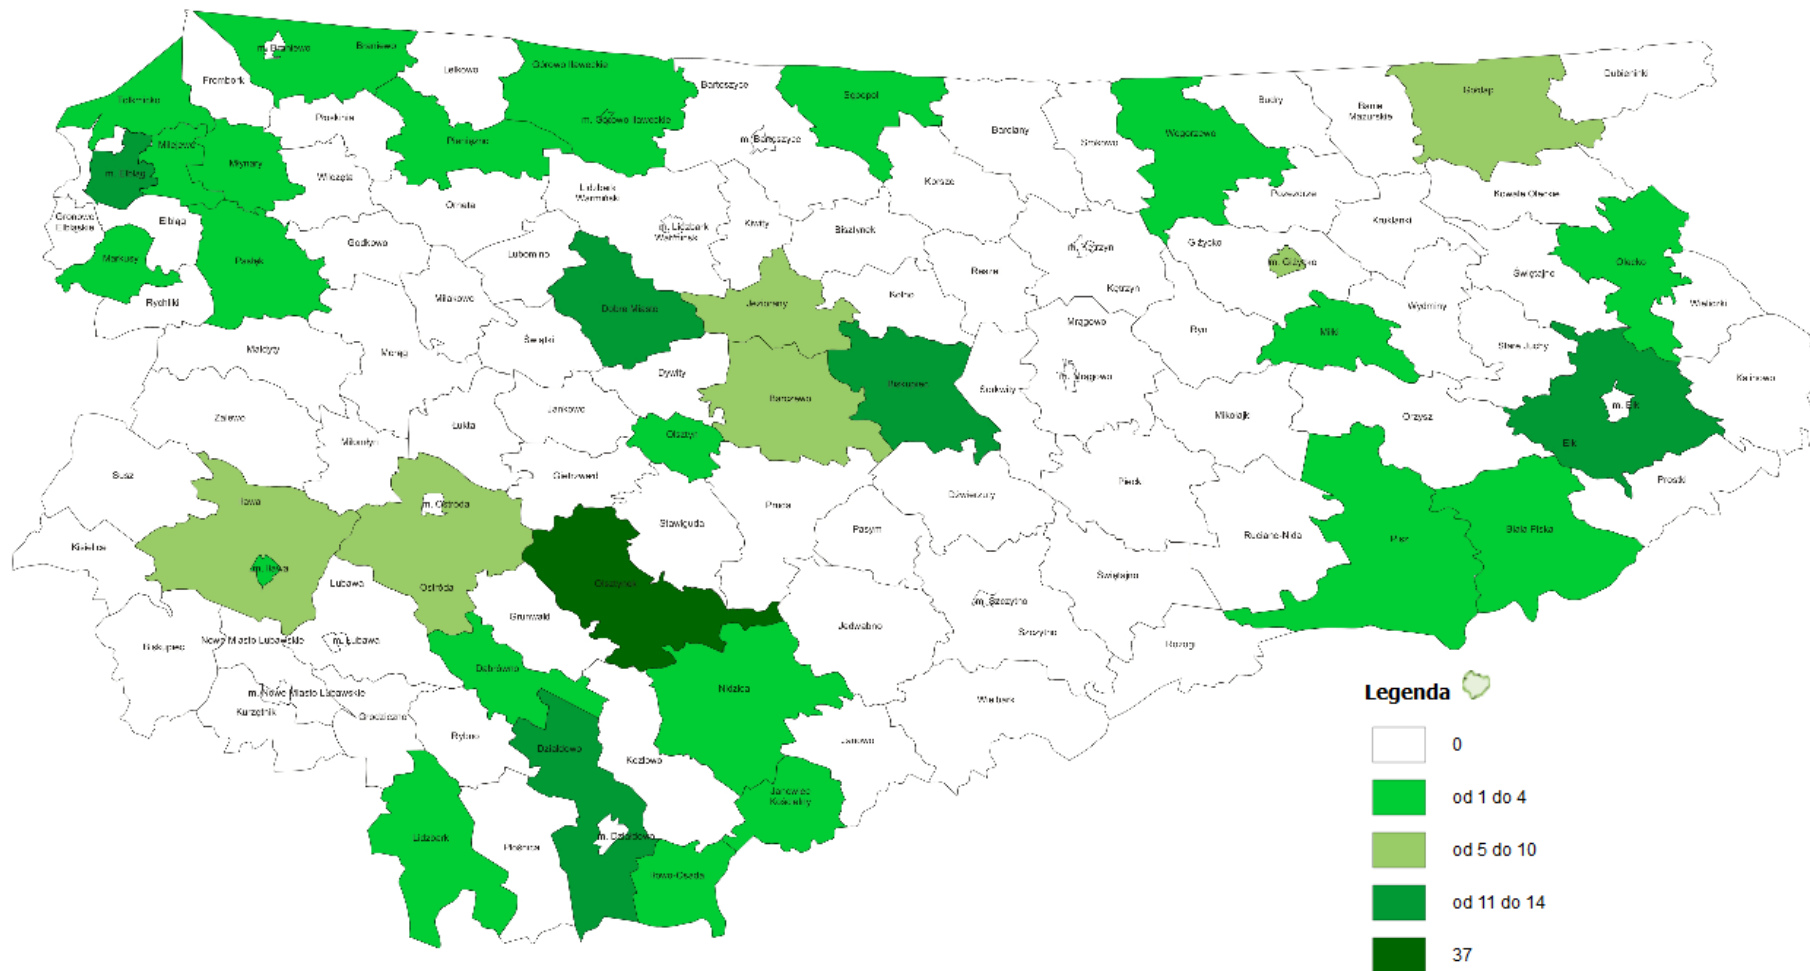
m. Braniewo
Braniewo
Lelkowo
Górowo Iławeckie
Frombork
Bartoszyce
Sępopol
Dubeninki
Tolkmicko
Płoskinia
m. Górowo Iławeckie
Bartoszyce
Banie Mazurskie
Gołdap
Budry
Bisztynek
Milejewo
Pieniężno
Barciany
Srokowo
Węgorzewo
Młynary
Wilczęta
m. Bartoszyce
m. Elbląg
Korsze
Pozezdrze
Kowale Oleckie
Gronowo Elbląskie
Elbląg
Orneta
Lidzbark Warmiński
Kiwity
m. Lidzbark Warmiński
Bisztynek
Kętrzyn
m. Kętrzyn
Giżycko
m. Giżycko
Kruklanki
Markusy
Pasłęk
Godkowo
Lubomino
Reszel
Świętajno
Olecko
Rychliki
Miłakowo
Dobre Miasto
Jeziorany
Kolno
Kętrzyn
Ryn
Wydminy
Wieliczki
Małdyty
Morąg
Świątki
Mrągowo
Miłki
Stare Juchy
Dywity
Barczewo
Biskupiec
Sorkwity
m. Mrągowo
Kalinowo
Zalewo
Jonkowo
Łukta
Miłomłyn
Olsztyn
Mikołajki
Orzysz
m. Ełk
Ełk
Susz
Gietrzwałd
Dźwierzuty
Piecki
Prostki
Iława
m. Ostróda
Stawiguda
Purda
Kisielice
Pasym
Ruciane-Nida
Pisz
Biała Piska
m. Iława
Ostróda
Olsztynek
Lubawa
Świętajno
Grunwald
m. Szczytno
Jedwabno
Szczytno
Biskupiec
Nowe Miasto Lubawskie
m. Lubawa
Rozogi
Dąbrówno
Nidzica
Legenda
m. Nowe Miasto Lubawskie
Wielbark
Kurzętnik
Grodziczno
Rybno
Janowo
Działdowo
Kozłowo
Janowiec Kościelny
0
od 1 do 4
m. Działdowo
Lidzbark
Płośnica
Iłowo-Osada
od 5 do 10
od 11 do 14
37